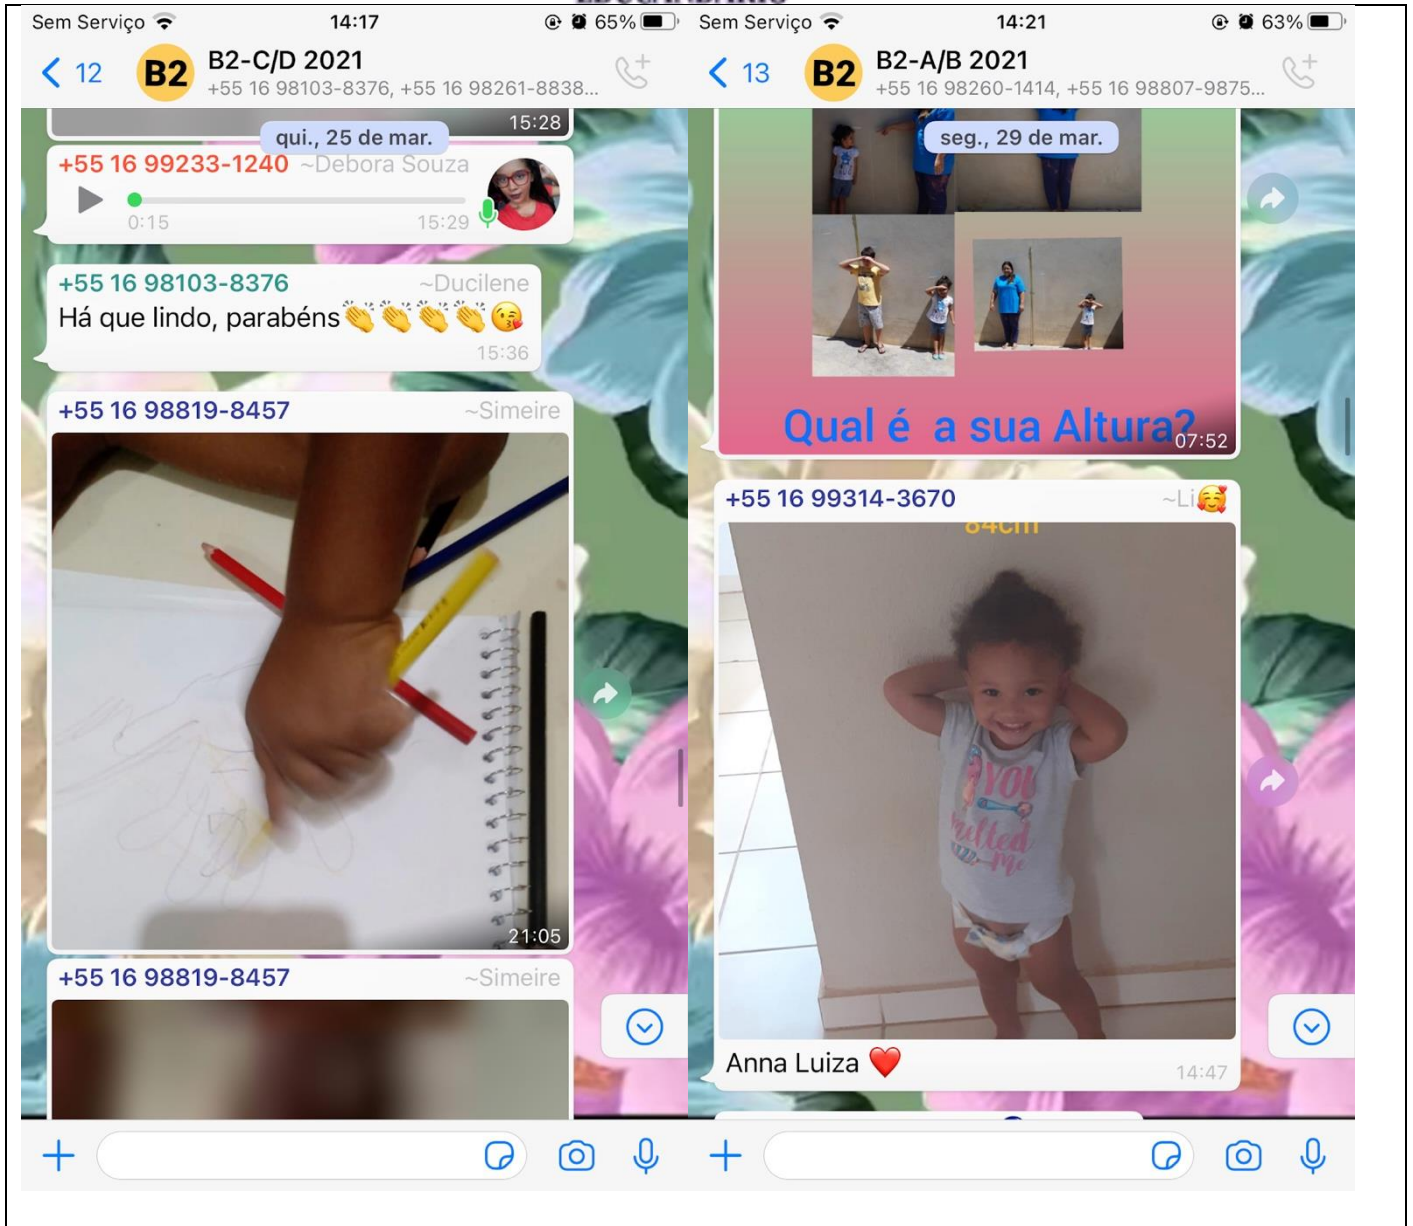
Sem Serviço 14:17 65%

< 12 B2 B2-C/D 2021
+55 16 98103-8376, +55 16 98261-8838...

15:28
qui., 25 de mar.

+55 16 99233-1240 ~Debora Souza
0:15 15:29

+55 16 98103-8376 ~Ducilene
Há que lindo, parabéns👏👏👏👏😘
15:36

+55 16 98819-8457 ~Simeire
21:05

+55 16 98819-8457 ~Simeire

Sem Serviço 14:21 63%

< 13 B2 B2-A/B 2021
+55 16 98260-1414, +55 16 98807-9875...

seg., 29 de mar.

Qual é a sua Altura? 07:52

+55 16 99314-3670 ~Li🥰
84cm

Anna Luiza ❤️
14:47